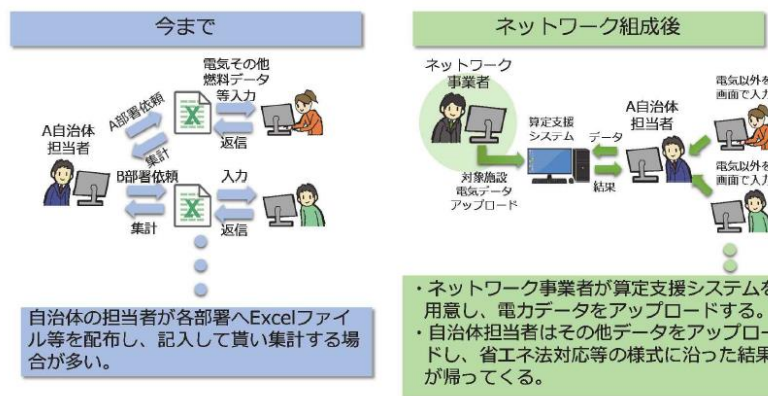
今まで

A自治体担当者

A部署依頼

集計

電気その他燃料データ等入力

返信

B部署依頼

集計

入力

返信

自治体の担当者が各部署へExcelファイル等を配布し、記入して貰い集計する場合が多い。

ネットワーク組成後

ネットワーク事業者

算定支援システム

データ

対象施設電気データアップロード

結果

A自治体担当者

電気以外を画面で入力

電気以外を画面で入力

・ネットワーク事業者が算定支援システムを用意し、電力データをアップロードする。
・自治体担当者はその他データをアップロードし、省エネ法対応等の様式に沿った結果が帰ってくる。